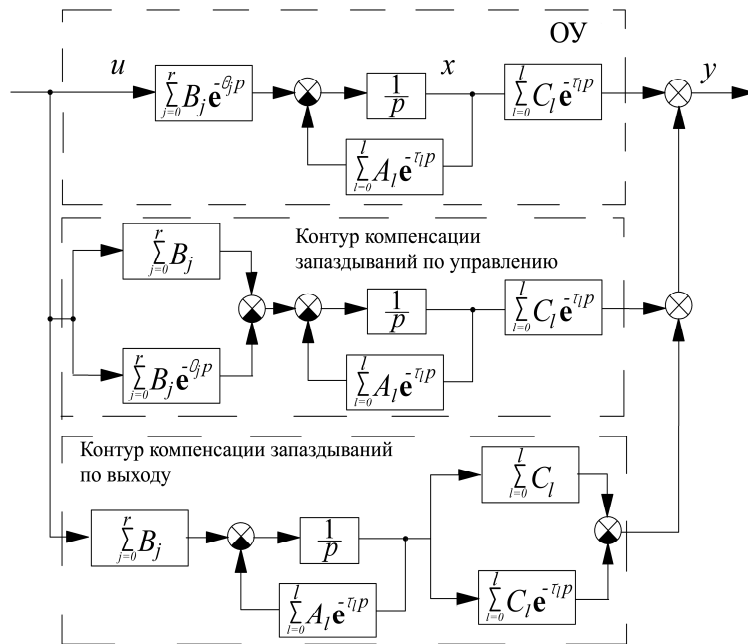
ОУ

$u$

$\sum_{j=0}^{r} B_j \mathbf{e}^{-\theta_j p}$

$\frac{1}{p}$

$x$

$\sum_{l=0}^{l} C_l \mathbf{e}^{-\tau_l p}$

$y$

$\sum_{l=0}^{l} A_l \mathbf{e}^{-\tau_l p}$

Контур компенсации запаздываний по управлению

$\sum_{j=0}^{r} B_j$

$\frac{1}{p}$

$\sum_{l=0}^{l} C_l \mathbf{e}^{-\tau_l p}$

$\sum_{j=0}^{r} B_j \mathbf{e}^{-\theta_j p}$

$\sum_{l=0}^{l} A_l \mathbf{e}^{-\tau_l p}$

Контур компенсации запаздываний по выходу

$\sum_{l=0}^{l} C_l$

$\sum_{j=0}^{r} B_j$

$\frac{1}{p}$

$\sum_{l=0}^{l} C_l \mathbf{e}^{-\tau_l p}$

$\sum_{l=0}^{l} A_l \mathbf{e}^{-\tau_l p}$